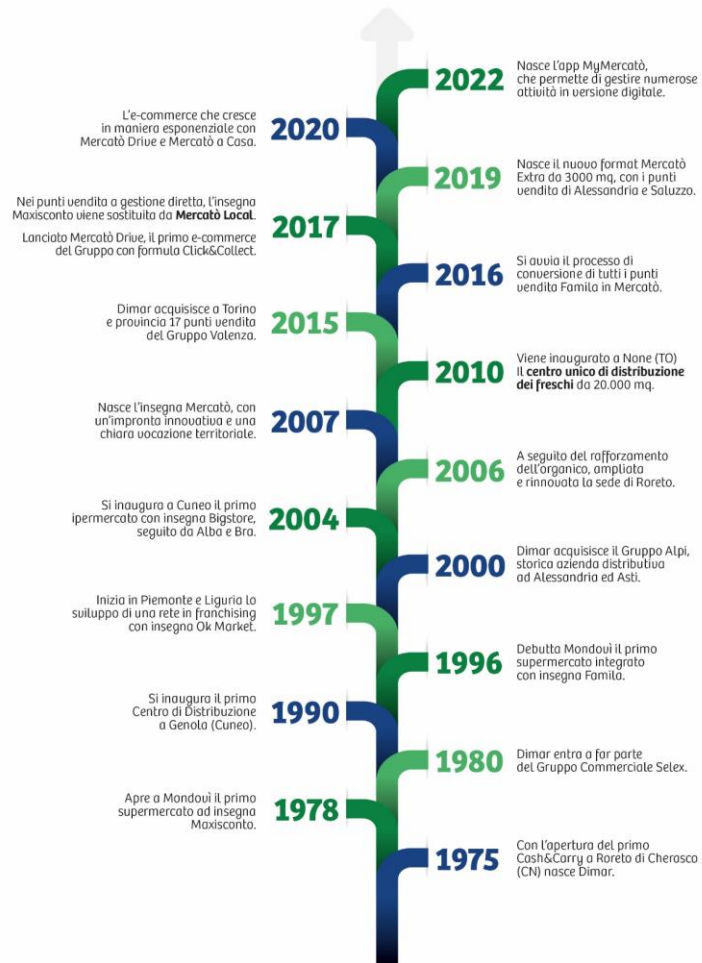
2022
Nasce l'app MyMercatò, che permette di gestire numerose attività in versione digitale.

2020
L'e-commerce che cresce in maniera esponenziale con Mercatò Drive e Mercatò a Casa.

2019
Nasce il nuovo format Mercatò Extra da 3000 mq, con i punti vendita di Alessandria e Saluzzo.

2017
Nei punti vendita a gestione diretta, l'insegna Maxisconto viene sostituita da **Mercatò Local**.

Lanciato Mercatò Drive, il primo e-commerce del Gruppo con formula Click&Collect.

2016
Si avvia il processo di conversione di tutti i punti vendita Famila in Mercatò.

2015
Dimar acquisisce a Torino e provincia 17 punti vendita del Gruppo Valenza.

2010
Viene inaugurato a None (TO) il **centro unico di distribuzione dei freschi** da 20.000 mq.

2007
Nasce l'insegna Mercatò, con un'impronta innovativa e una chiara vocazione territoriale.

2006
A seguito del rafforzamento dell'organico, ampliata e rinnovata la sede di Roreto.

2004
Si inaugura a Cuneo il primo ipermercato con insegna Bigstore, seguito da Alba e Bra.

2000
Dimar acquisisce il Gruppo Alpi, storica azienda distributiva ad Alessandria ed Asti.

1997
Inizia in Piemonte e Liguria lo sviluppo di una rete in franchising con insegna Ok Market.

1996
Debutta Mondovì il primo supermercato integrato con insegna Famila.

1990
Si inaugura il primo Centro di Distribuzione a Genola (Cuneo).

1980
Dimar entra a far parte del Gruppo Commerciale Selex.

1978
Apre a Mondovì il primo supermercato ad insegna Maxisconto.

1975
Con l'apertura del primo Cash&Carry a Roreto di Cherasco (CN) nasce Dimar.